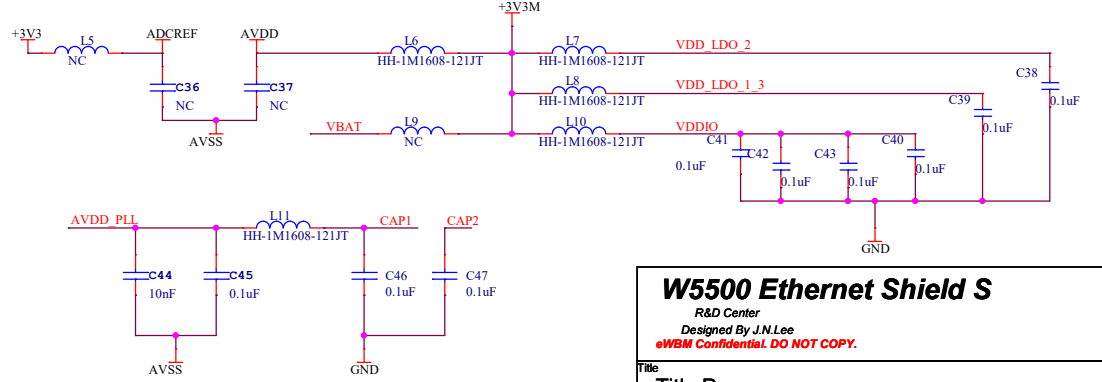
+3V3
L5
NC
ADCREF
AVDD
C36
NC
C37
NC
AVSS
L6
HH-1M1608-121JT
+3V3M
L7
HH-1M1608-121JT
VDD_LDO_2
L8
HH-1M1608-121JT
VDD_LDO_1_3
VBAT
L9
NC
L10
HH-1M1608-121JT
VDDIO
C38
0.1uF
C39
0.1uF
C41
0.1uF
C42
0.1uF
C43
0.1uF
C40
0.1uF
GND
AVDD_PLL
L11
HH-1M1608-121JT
CAP1
CAP2
C44
10nF
C45
0.1uF
C46
0.1uF
C47
0.1uF
AVSS
GND

W5500 Ethernet Shield S
R&D Center
Designed By J.N.Lee
eWBM Confidential. DO NOT COPY.
Title
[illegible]